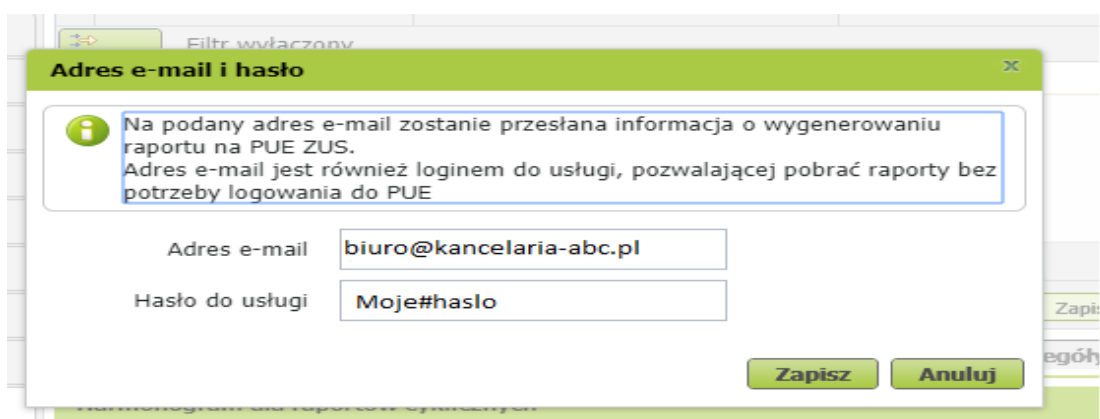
Filtr wyłączony

Adres e-mail i hasło

Na podany adres e-mail zostanie przesłana informacja o wygenerowaniu raportu na PUE ZUS.
Adres e-mail jest również loginem do usługi, pozwalającej pobrać raporty bez potrzeby logowania do PUE

Adres e-mail biuro@kancelaria-abc.pl

Hasło do usługi Moje#haslo

Zapisz Anuluj

Zapis

egóły

Harmonogram dla raportów cyklicznych